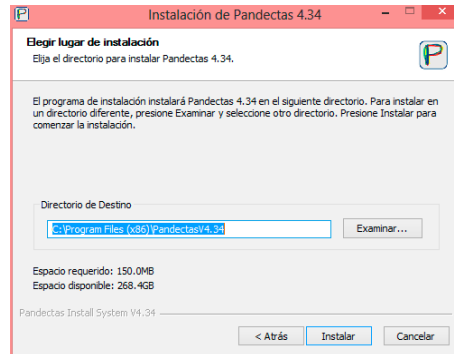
Instalación de Pandectas 4.34

Elegir lugar de instalación
Elija el directorio para instalar Pandectas 4.34.

El programa de instalación instalará Pandectas 4.34 en el siguiente directorio. Para instalar en un directorio diferente, presione Examinar y seleccione otro directorio. Presione Instalar para comenzar la instalación.

Directorio de Destino
C:\Program Files (x86)\PandectasV4.34
Examinar...

Espacio requerido: 150.0MB
Espacio disponible: 268.4GB

Pandectas Install System V4.34

< Atrás
Instalar
Cancelar